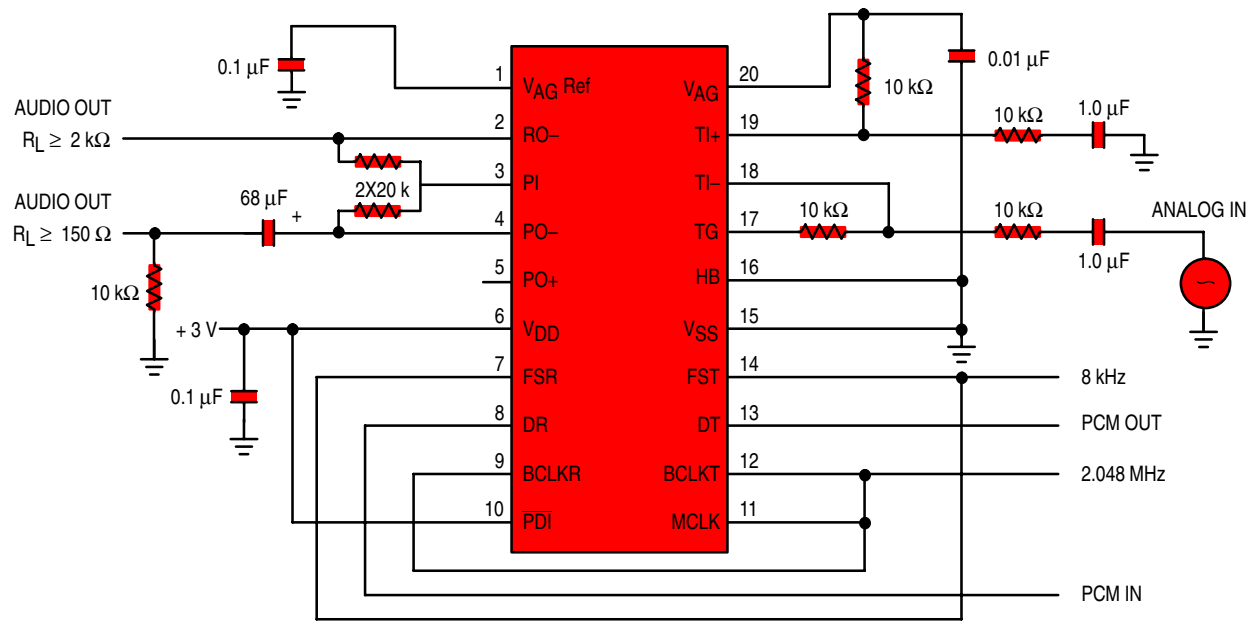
0.1 µF

AUDIO OUT
$R_L \geq 2\ k\Omega$

2X20 k

AUDIO OUT
$R_L \geq 150\ \Omega$

68 µF
+

10 kΩ

+ 3 V

0.1 µF

1 $V_{AG}$ Ref
2 RO–
3 PI
4 PO–
5 PO+
6 $V_{DD}$
7 FSR
8 DR
9 BCLKR
10 $\overline{PDI}$

20 $V_{AG}$
19 TI+
18 TI–
17 TG
16 HB
15 $V_{SS}$
14 FST
13 DT
12 BCLKT
11 MCLK

10 kΩ

0.01 µF

10 kΩ
1.0 µF

10 kΩ
10 kΩ
ANALOG IN
1.0 µF

8 kHz
PCM OUT
2.048 MHz
PCM IN